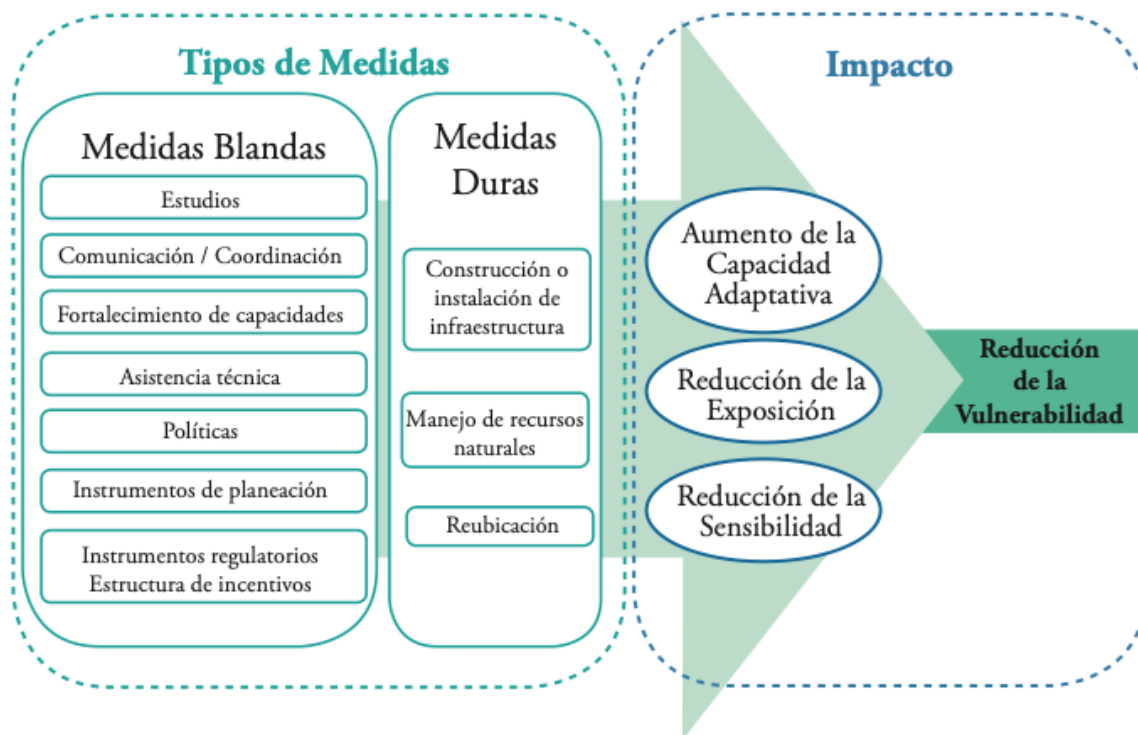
Tipos de Medidas

Medidas Blandas

Estudios

Comunicación / Coordinación

Fortalecimiento de capacidades

Asistencia técnica

Políticas

Instrumentos de planeación

Instrumentos regulatorios
Estructura de incentivos

Medidas Duras

Construcción o instalación de infraestructura

Manejo de recursos naturales

Reubicación

Impacto

Aumento de la Capacidad Adaptativa

Reducción de la Exposición

Reducción de la Sensibilidad

Reducción de la Vulnerabilidad